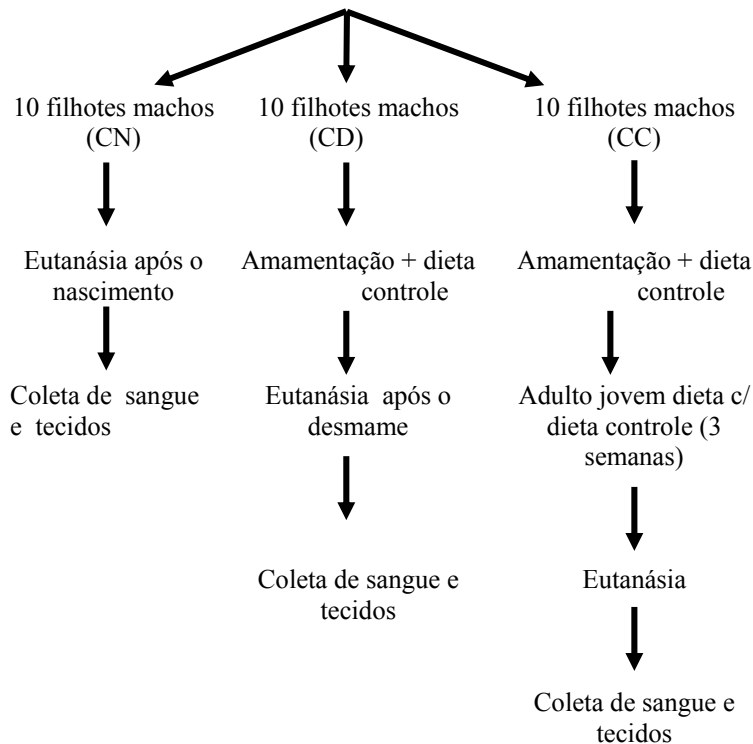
10 filhotes machos (CN)

Eutanásia após o nascimento

Coleta de sangue e tecidos

10 filhotes machos (CD)

Amamentação + dieta controle

Eutanásia após o desmame

Coleta de sangue e tecidos

10 filhotes machos (CC)

Amamentação + dieta controle

Adulto jovem dieta c/ dieta controle (3 semanas)

Eutanásia

Coleta de sangue e tecidos